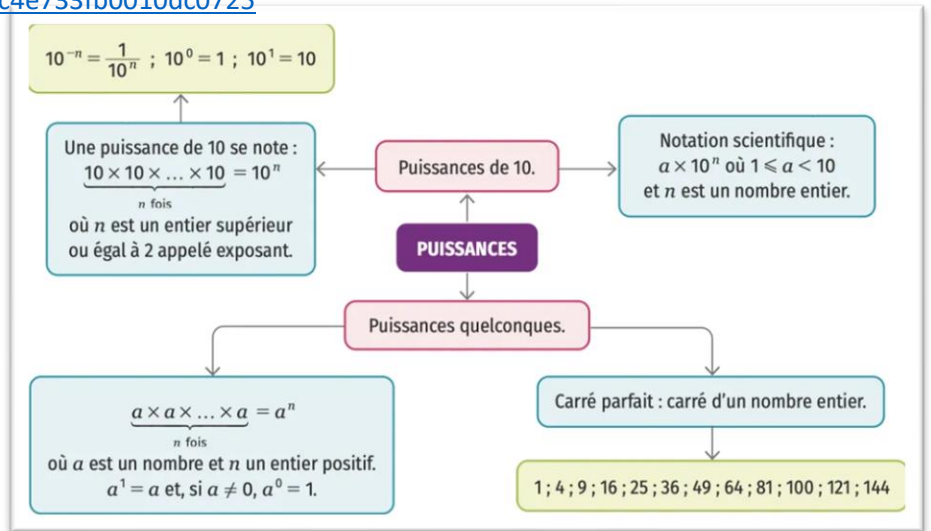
c4e733fb0010dc0725

$10^{-n} = \frac{1}{10^n}$ ; $10^0 = 1$ ; $10^1 = 10$

Une puissance de 10 se note : $\underbrace{10 \times 10 \times \ldots \times 10}_{n \text{ fois}} = 10^n$ où $n$ est un entier supérieur ou égal à 2 appelé exposant.

Puissances de 10.

Notation scientifique : $a \times 10^n$ où $1 \leqslant a < 10$ et $n$ est un nombre entier.

PUISSANCES

Puissances quelconques.

$\underbrace{a \times a \times \ldots \times a}_{n \text{ fois}} = a^n$ où $a$ est un nombre et $n$ un entier positif. $a^1 = a$ et, si $a \neq 0$, $a^0 = 1$.

Carré parfait : carré d'un nombre entier.

1 ; 4 ; 9 ; 16 ; 25 ; 36 ; 49 ; 64 ; 81 ; 100 ; 121 ; 144